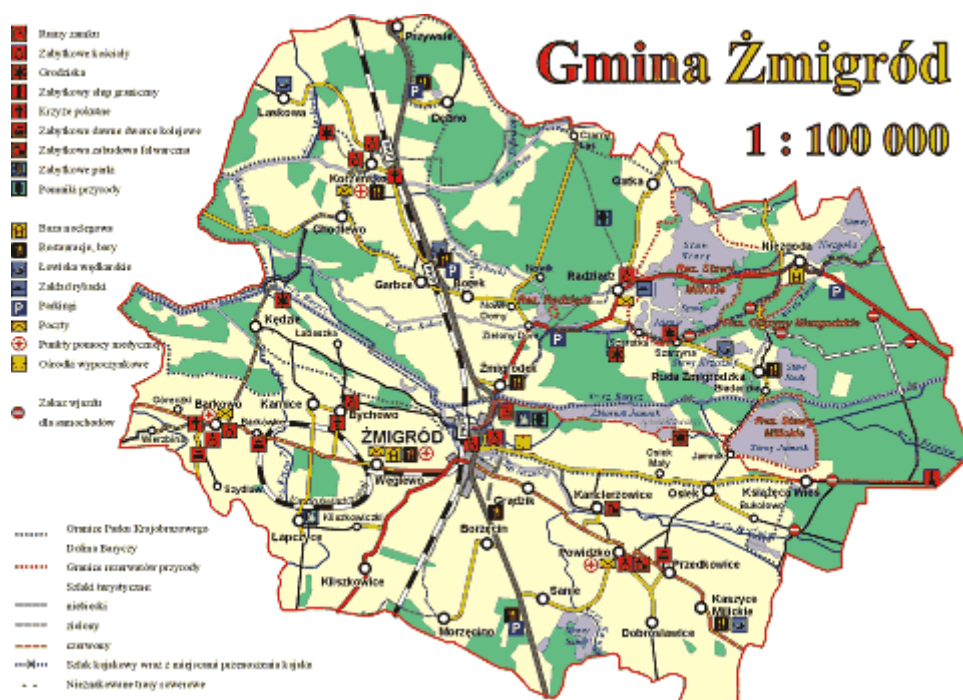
Gmina Żmigród

1 : 100 000

Ruiny zamku
Zabytkowe kościoły
Grodziska
Zabytkowy słup graniczny
Krzyże pokutne
Zabytkowe dawne dworce kolejowe
Zabytkowa zabudowa folwarczna
Zabytkowe parki
Pomniki przyrody

Baza noclegowa
Restauracje, bary
Łowiska wędkarskie
Zakład rybacki
Parkingi
Poczty
Punkty pomocy medycznej
Ośrodki wypoczynkowe

Zakaz wjazdu dla samochodów

Granica Parku Krajobrazowego
Dolina Baryczy
Granica rezerwatów przyrody
Szlaki turystyczne:
niebieski
zielony
czerwony
Szlak kajakowy wraz z miejscami przenoszenia kajaka
Nieoznakowane trasy rowerowe

Przywsie
Osiek
Laskowa
Dębno
Czarny Las
Gatka
Korzeńsko
Chodlewo
Garbce
Borek
Radziądz
Niezgoda
Kędzie
Łaczszka
Nowy Dwory
Zielony Dąb
Żmigródek
Rez. Radziądz
Rez. Stawy Milickie
Rez. Olszyny Niezgodzkie
Staw Nowy
Staw Słupica
Staw Grabownica
Ruda Żmigrodzka
Biedaczów
Karnice
Barkowo
Bychowo
Żmigród
Wierzbina
Góreczki
Bełkowo
Szydłów
Węglewo
Kliszkowice
Łapczyce
Kliszkowice
Grądzik
Borzęcin
Kanclerzowice
Osiek Mały
Osiek
Jamnik
Książęca Wieś
Bukołowo
Rez. Stawy Milickie
Staw Jamnik
Powidzko
Przedkowice
Sanie
Morzęcino
Dobrosławice
Karczyce Milickie